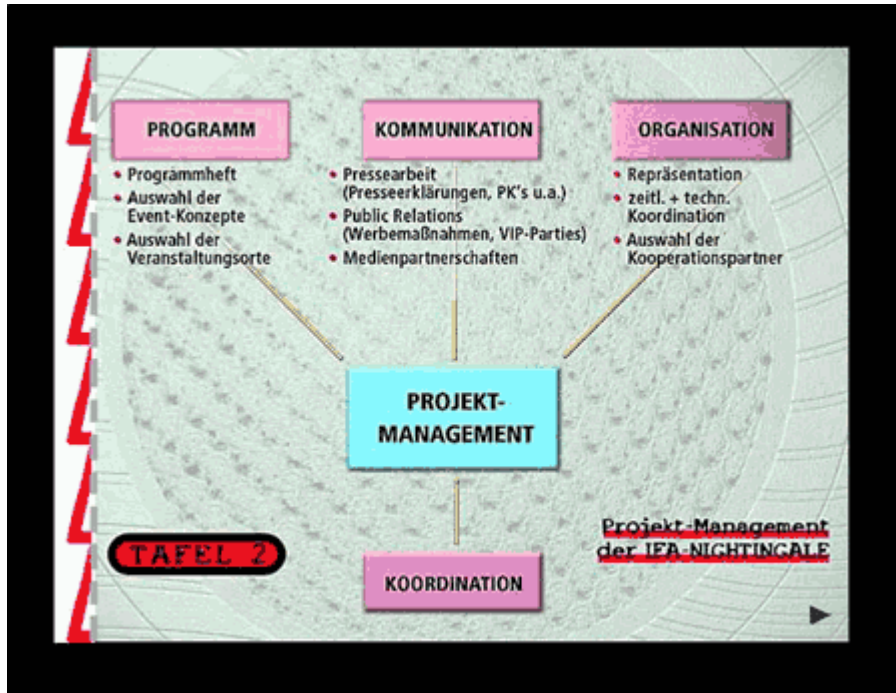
PROGRAMM

- Programmheft
- Auswahl der Event-Konzepte
- Auswahl der Veranstaltungsorte

KOMMUNIKATION

- Pressearbeit (Presseerklärungen, PK's u.a.)
- Public Relations (Werbemaßnahmen, VIP-Parties)
- Medienpartnerschaften

ORGANISATION

- Repräsentation
- zeitl. + techn. Koordination
- Auswahl der Kooperationspartner

PROJEKT-MANAGEMENT

KOORDINATION

TAFEL 2

Projekt-Management der IFA-NIGHTINGALE